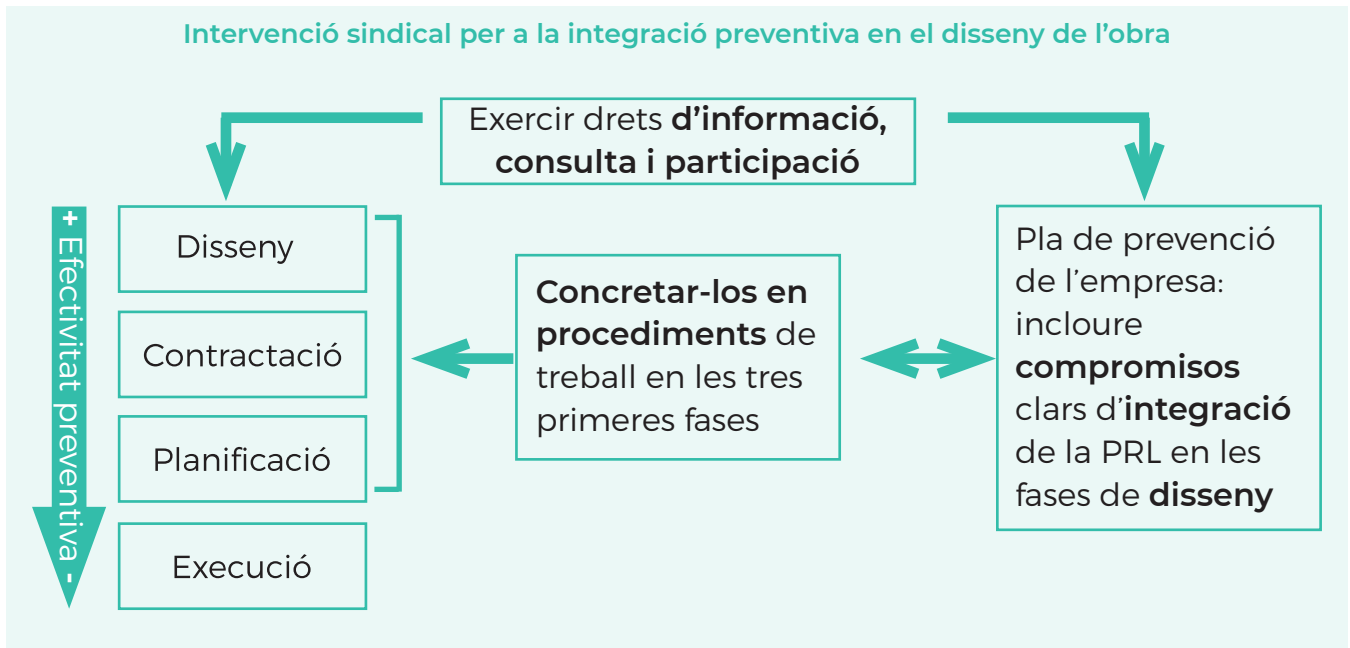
Intervenció sindical per a la integració preventiva en el disseny de l'obra

Exercir drets d'informació, consulta i participació

+ Efectivitat preventiva -

Disseny

Contractació

Planificació

Execució

Concretar-los en procediments de treball en les tres primeres fases

Pla de prevenció de l'empresa: incloure compromisos clars d'integració de la PRL en les fases de disseny